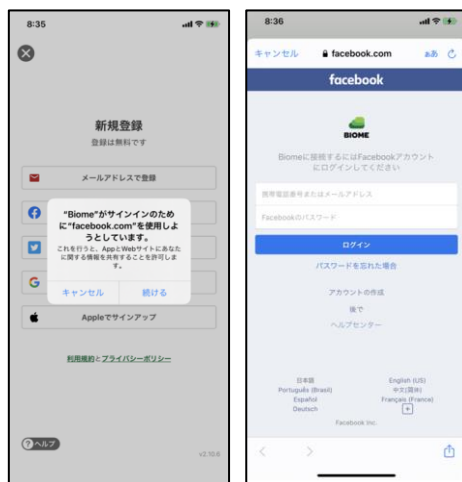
8:35

新規登録
登録は無料です

メールアドレスで登録

"Biome"がサインインのために"facebook.com"を使用しようとしています。
これを行うと、AppとWebサイトにあなたに関する情報を共有することを許可します。

キャンセル 続ける

Appleでサインアップ

利用規約とプライバシーポリシー

ヘルプ

v2.10.6

8:36

キャンセル facebook.com ぁあ

facebook

BIOME

Biomeに接続するにはFacebookアカウントにログインしてください

携帯電話番号またはメールアドレス

Facebookのパスワード

ログイン

パスワードを忘れた場合

アカウントの作成

後で

ヘルプセンター

日本語
Português (Brasil)
Español
Deutsch
English (US)
中文(简体)
Français (France)
+

Facebook Inc.